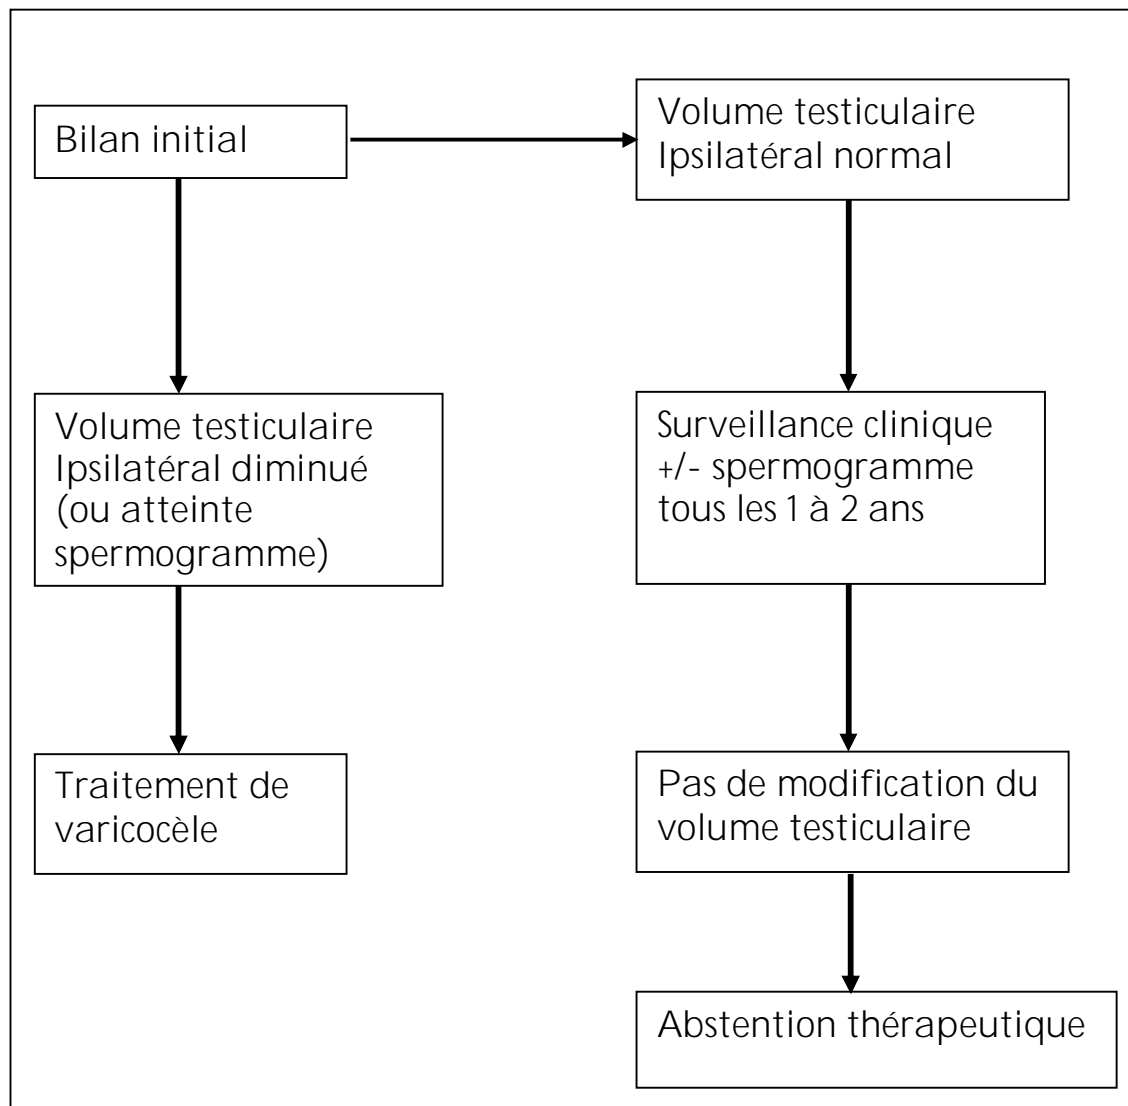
Bilan initial

Volume testiculaire Ipsilatéral normal

Volume testiculaire Ipsilatéral diminué (ou atteinte spermogramme)

Surveillance clinique +/- spermogramme tous les 1 à 2 ans

Traitement de varicocèle

Pas de modification du volume testiculaire

Abstention thérapeutique